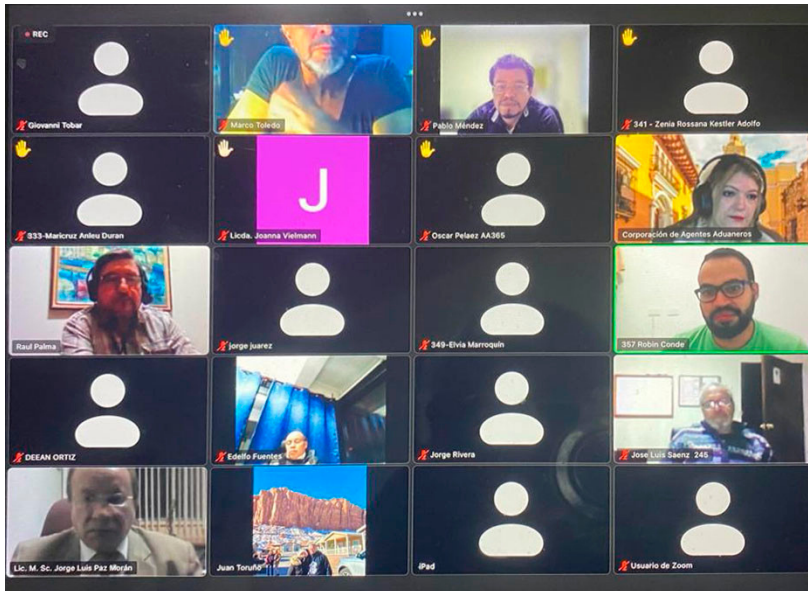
REC

Giovanni Tobar

Marco Toledo

Pablo Méndez

341 - Zenia Rossana Kestler Adolfo

333-Maricruz Anleu Duran

J

Licda. Joanna Vielmann

Oscar Pelaez AA365

Corporación de Agentes Aduaneros

Raul Palma

jorge juarez

349-Elvia Marroquin

357 Robin Conde

DEEAN ORTIZ

Edelfo Fuentes

Jorge Rivera

Jose Luis Saenz 245

Lic. M. Sc. Jorge Luis Paz Morán

Juan Toruño

iPad

Usuario de Zoom